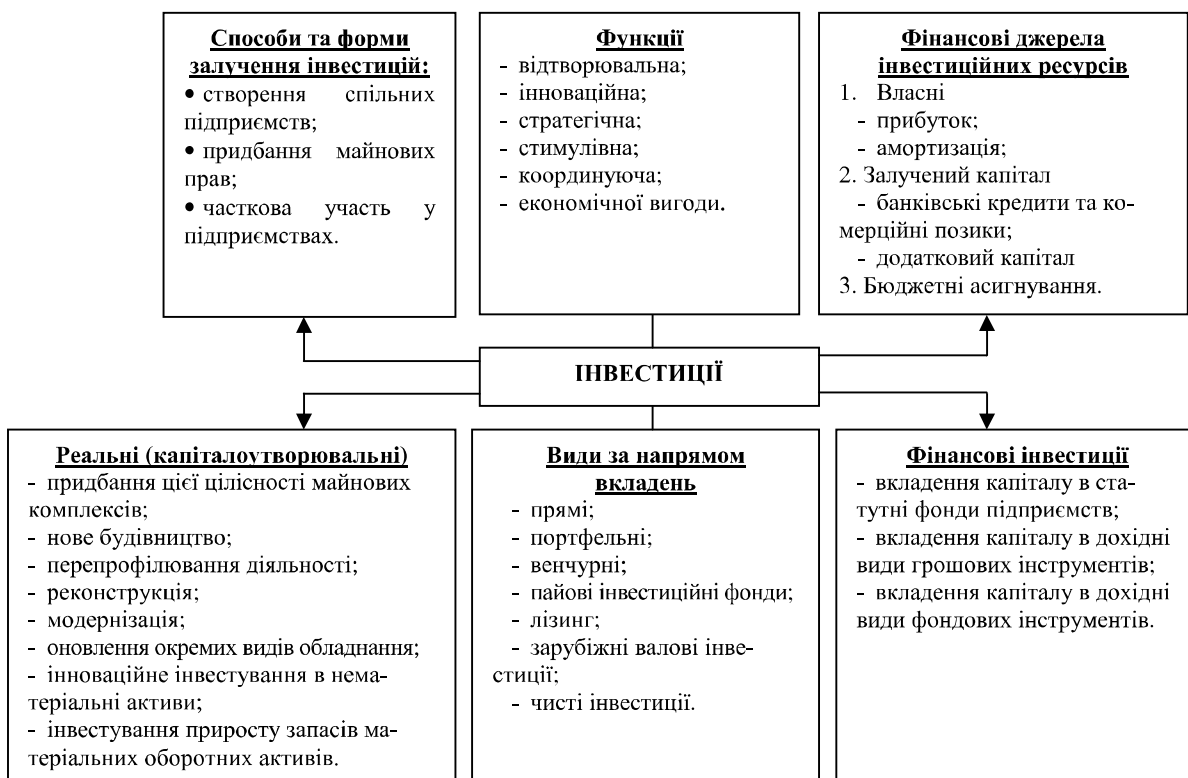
**Способи та форми залучення інвестицій:**
• створення спільних підприємств;
• придбання майнових прав;
• часткова участь у підприємствах.

**Функції**
- відтворювальна;
- інноваційна;
- стратегічна;
- стимулівна;
- координуюча;
- економічної вигоди.

**Фінансові джерела інвестиційних ресурсів**
1. Власні
- прибуток;
- амортизація;
2. Залучений капітал
- банківські кредити та комерційні позики;
- додатковий капітал
3. Бюджетні асигнування.

**ІНВЕСТИЦІЇ**

**Реальні (капіталоутворювальні)**
- придбання цієї цілісності майнових комплексів;
- нове будівництво;
- перепрофілювання діяльності;
- реконструкція;
- модернізація;
- оновлення окремих видів обладнання;
- інноваційне інвестування в нематеріальні активи;
- інвестування приросту запасів матеріальних оборотних активів.

**Види за напрямом вкладень**
- прямі;
- портфельні;
- венчурні;
- пайові інвестиційні фонди;
- лізинг;
- зарубіжні валові інвестиції;
- чисті інвестиції.

**Фінансові інвестиції**
- вкладення капіталу в статутні фонди підприємств;
- вкладення капіталу в дохідні види грошових інструментів;
- вкладення капіталу в дохідні види фондових інструментів.